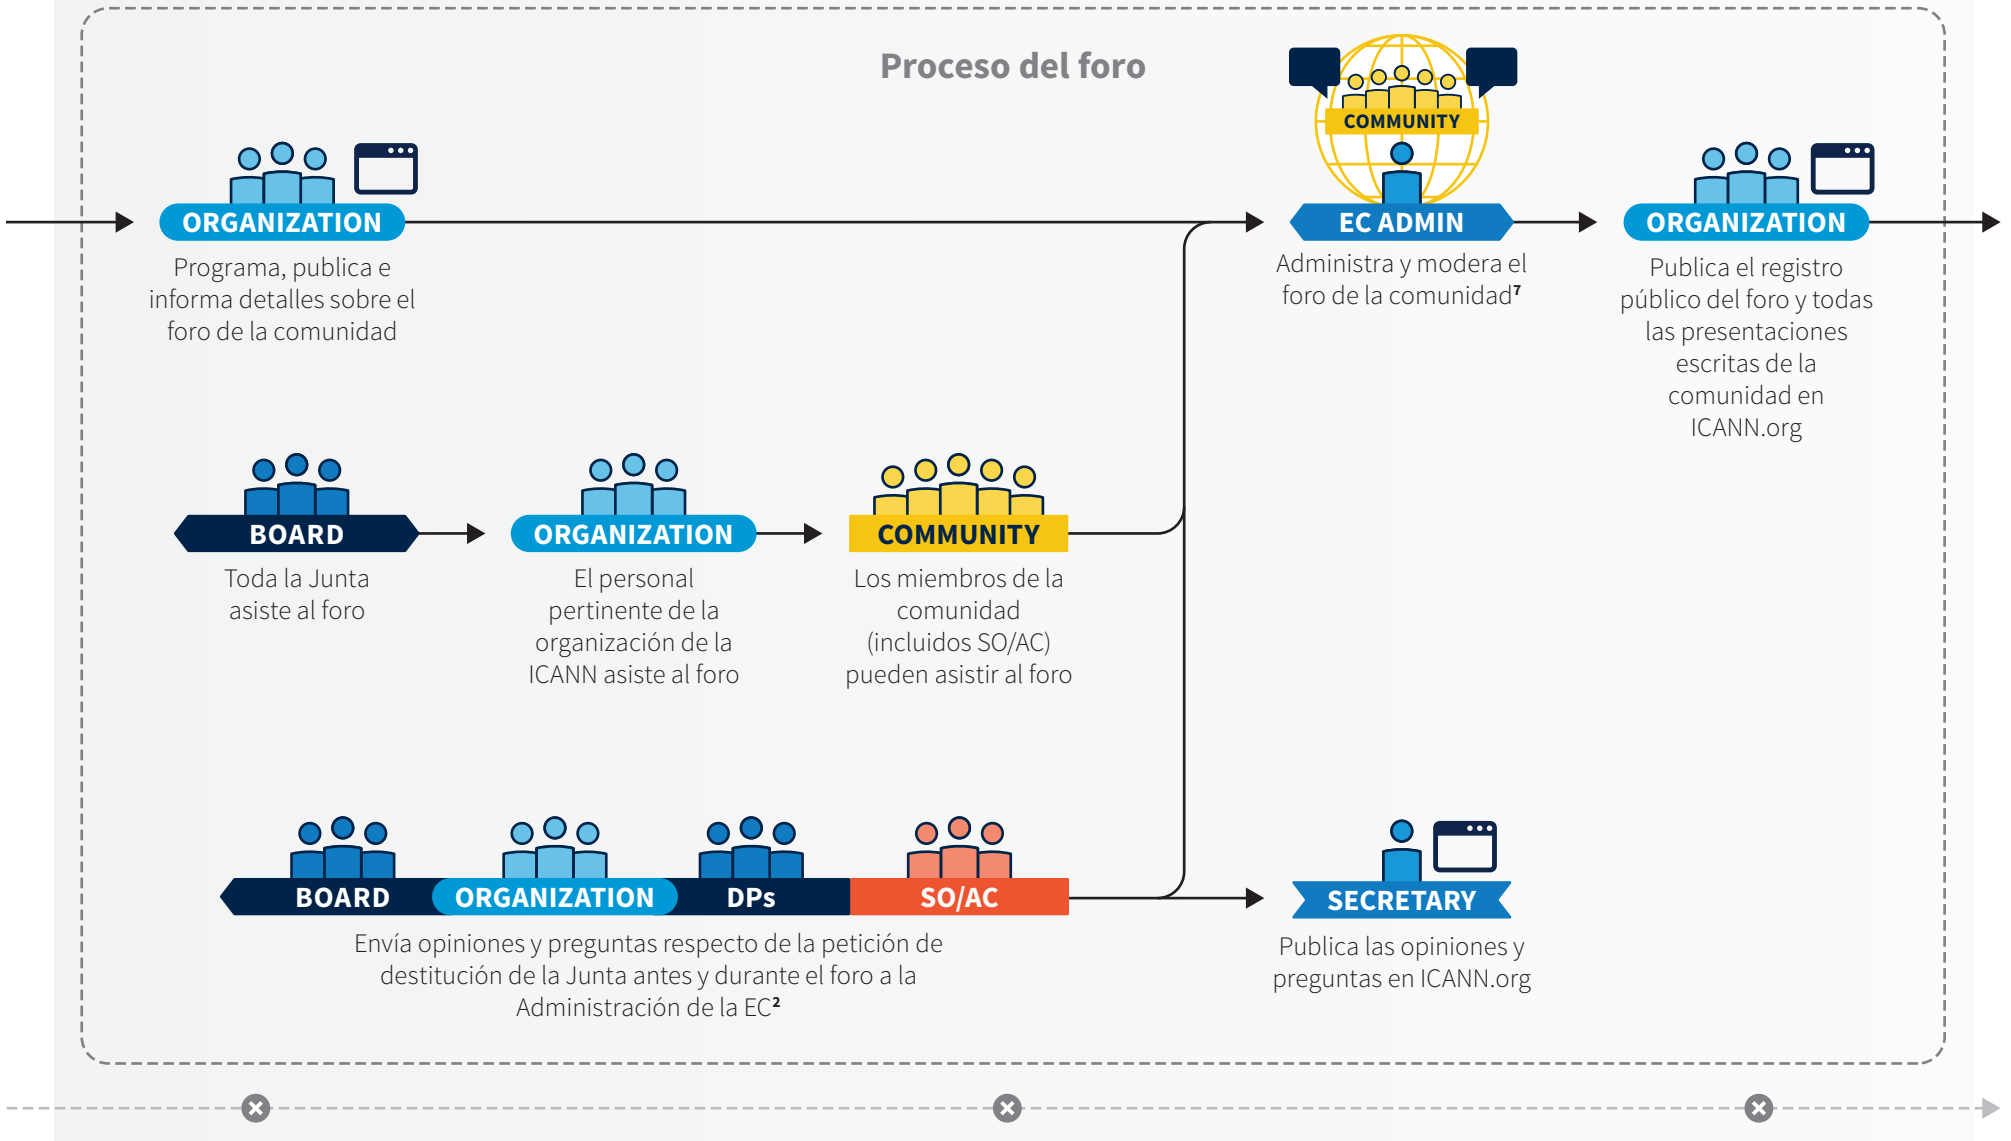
Proceso del foro

ORGANIZATION

Programa, publica e informa detalles sobre el foro de la comunidad

COMMUNITY

EC ADMIN

Administra y modera el foro de la comunidad$^7$

ORGANIZATION

Publica el registro público del foro y todas las presentaciones escritas de la comunidad en ICANN.org

BOARD

Toda la Junta asiste al foro

ORGANIZATION

El personal pertinente de la organización de la ICANN asiste al foro

COMMUNITY

Los miembros de la comunidad (incluidos SO/AC) pueden asistir al foro

BOARD

ORGANIZATION

DPs

SO/AC

Envía opiniones y preguntas respecto de la petición de destitución de la Junta antes y durante el foro a la Administración de la EC$^2$

SECRETARY

Publica las opiniones y preguntas en ICANN.org